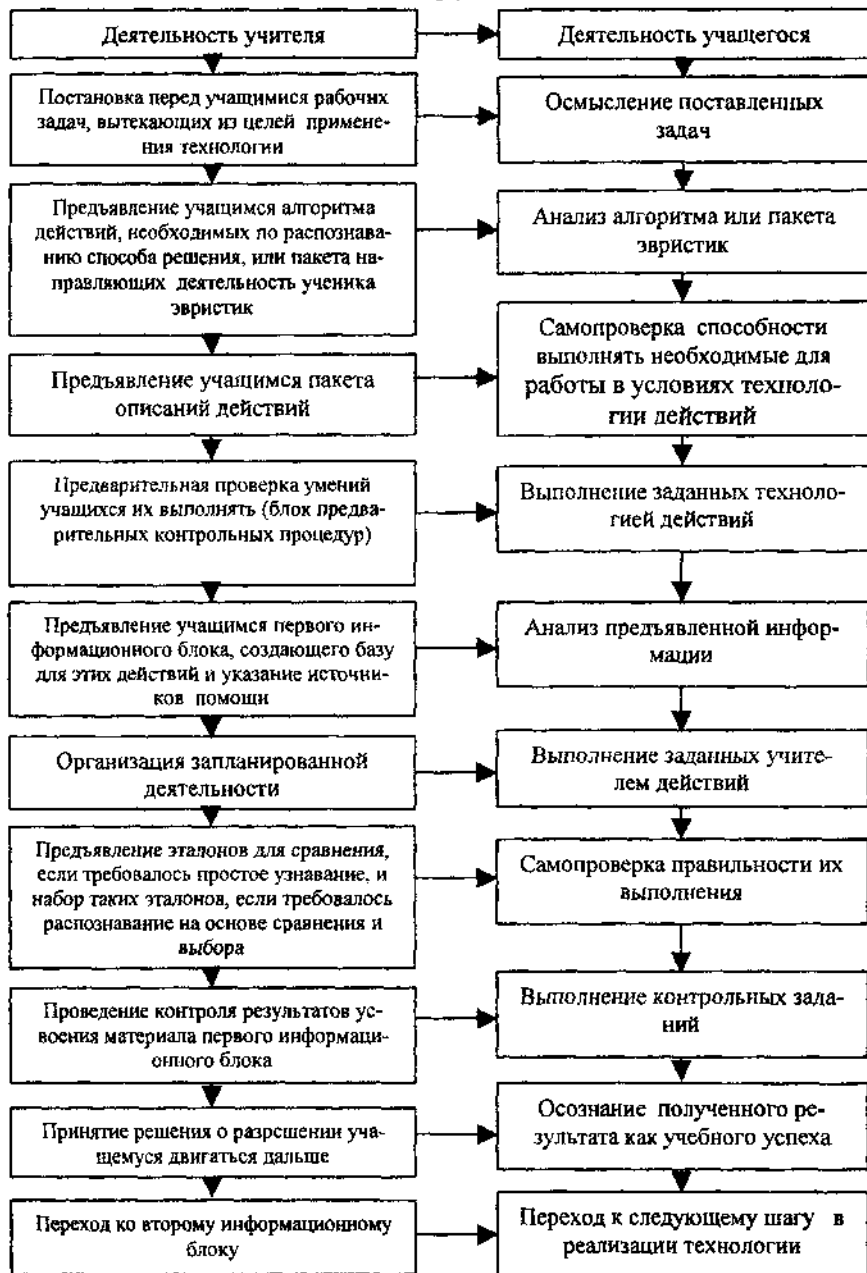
Деятельность учителя

Постановка перед учащимися рабочих задач, вытекающих из целей применения технологии

Предъявление учащимся алгоритма действий, необходимых по распознаванию способа решения, или пакета направляющих деятельность ученика эвристик

Предъявление учащимся пакета описаний действий

Предварительная проверка умений учащихся их выполнять (блок предварительных контрольных процедур)

Предъявление учащимся первого информационного блока, создающего базу для этих действий и указание источников помощи

Организация запланированной деятельности

Предъявление эталонов для сравнения, если требовалось простое узнавание, и набор таких эталонов, если требовалось распознавание на основе сравнения и выбора

Проведение контроля результатов усвоения материала первого информационного блока

Принятие решения о разрешении учащемуся двигаться дальше

Переход ко второму информационному блоку

Деятельность учащегося

Осмысление поставленных задач

Анализ алгоритма или пакета эвристик

Самопроверка способности выполнять необходимые для работы в условиях технологии действий

Выполнение заданных технологией действий

Анализ предъявленной информации

Выполнение заданных учителем действий

Самопроверка правильности их выполнения

Выполнение контрольных заданий

Осознание полученного результата как учебного успеха

Переход к следующему шагу в реализации технологии